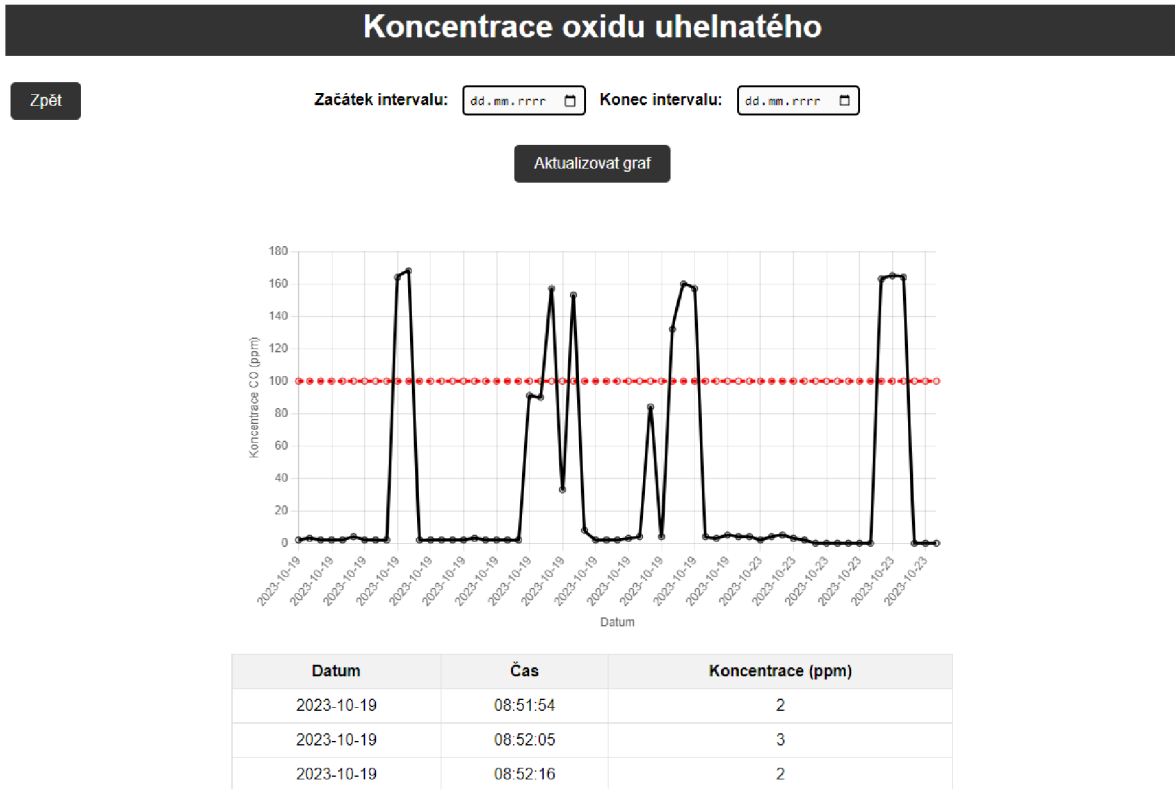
Koncentrace oxidu uhelnatého

Zpět

Začátek intervalu: dd.mm.rrrr

Konec intervalu: dd.mm.rrrr

Aktualizovat graf

180
160
140
120
100
80
60
40
20
0

Koncentrace CO (ppm)

2023-10-19
2023-10-19
2023-10-19
2023-10-19
2023-10-19
2023-10-19
2023-10-19
2023-10-19
2023-10-19
2023-10-19
2023-10-19
2023-10-19
2023-10-19
2023-10-23
2023-10-23
2023-10-23
2023-10-23
2023-10-23
2023-10-23

Datum

| Datum | Čas | Koncentrace (ppm) |
|---|---|---|
| 2023-10-19 | 08:51:54 | 2 |
| 2023-10-19 | 08:52:05 | 3 |
| 2023-10-19 | 08:52:16 | 2 |